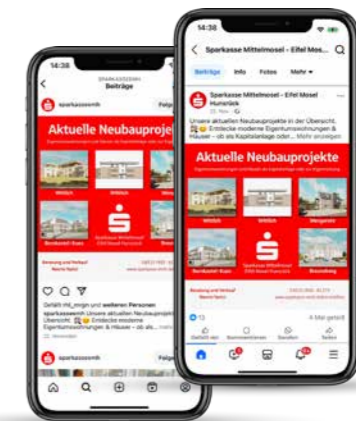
14:38
SPARKASSEMM
Beiträge
sparkassemm
Folge
Aktuelle Neubauprojekte
Wittlich
Wittlich
Bernkastel-Kues
Sparkasse Mittelmosel Eifel Mosel Hunsrück
Gefällt mit_mign und weiteren Personen
sparkassemm Unsere aktuellen Neubaupro... Übersicht. Entdecke moderne Eigentumswohnungen & Häuser – ob als ...
sparkassemm
Folge

14:38
Sparkasse Mittelmosel - Eifel Mos...
Beiträge
Info
Fotos
Mehr
Sparkasse Mittelmosel - Eifel Mosel Hunsrück
Unsere aktuellen Neubauprojekte in der Übersicht. Entdecke moderne Eigentumswohnungen & Häuser – ob als Kapitalanlage oder... Mehr anzeigen
Aktuelle Neubauprojekte
Wittlich
Wittlich
Morgenstr.
Bernkastel-Kues
Traben-Trarbach
Brauneberg
13
4 Mal geteilt
Gefällt mir
Kommentieren
Senden
Teilen